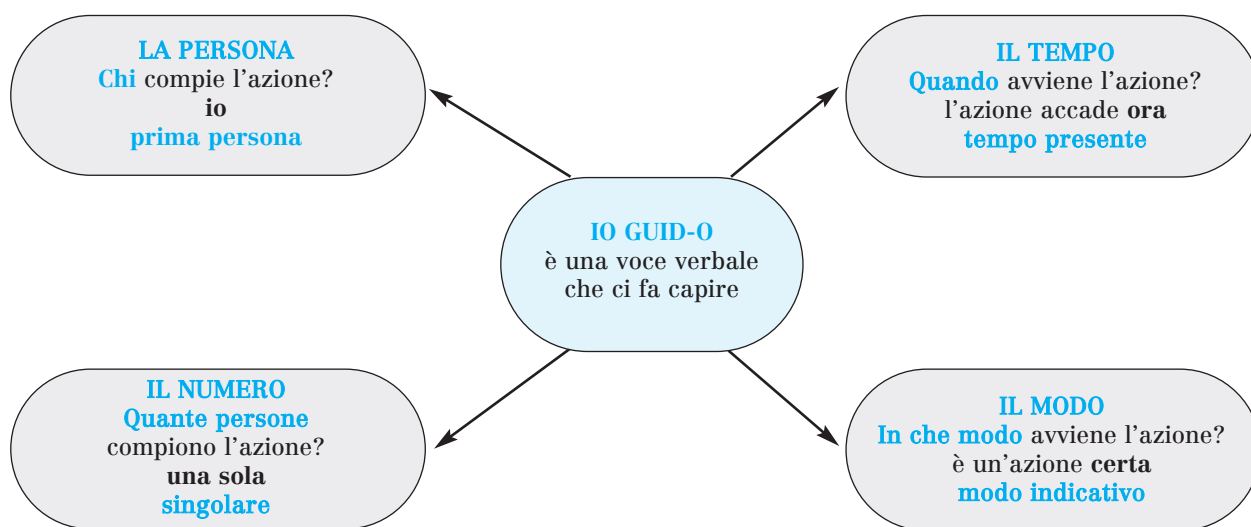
LA PERSONA
Chi compie l’azione?
io
prima persona

IL TEMPO
Quando avviene l’azione?
l’azione accade ora
tempo presente

IO GUID-O
è una voce verbale
che ci fa capire

IL NUMERO
Quante persone
compiono l’azione?
una sola
singolare

IL MODO
In che modo avviene l’azione?
è un’azione certa
modo indicativo